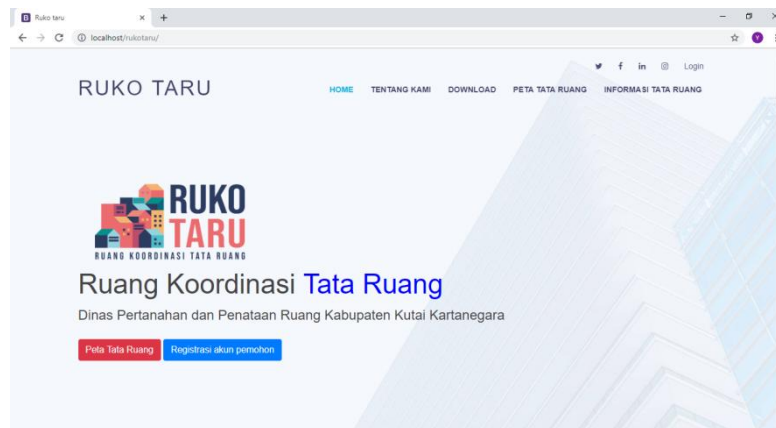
B Ruko taru × +

localhost/rukotaru/

Login

RUKO TARU

HOME TENTANG KAMI DOWNLOAD PETA TATA RUANG INFORMASI TATA RUANG

RUKO TARU
RUANG KOORDINASI TATA RUANG

Ruang Koordinasi Tata Ruang

Dinas Pertanahan dan Penataan Ruang Kabupaten Kutai Kartanegara

Peta Tata Ruang Registrasi akun pemohon